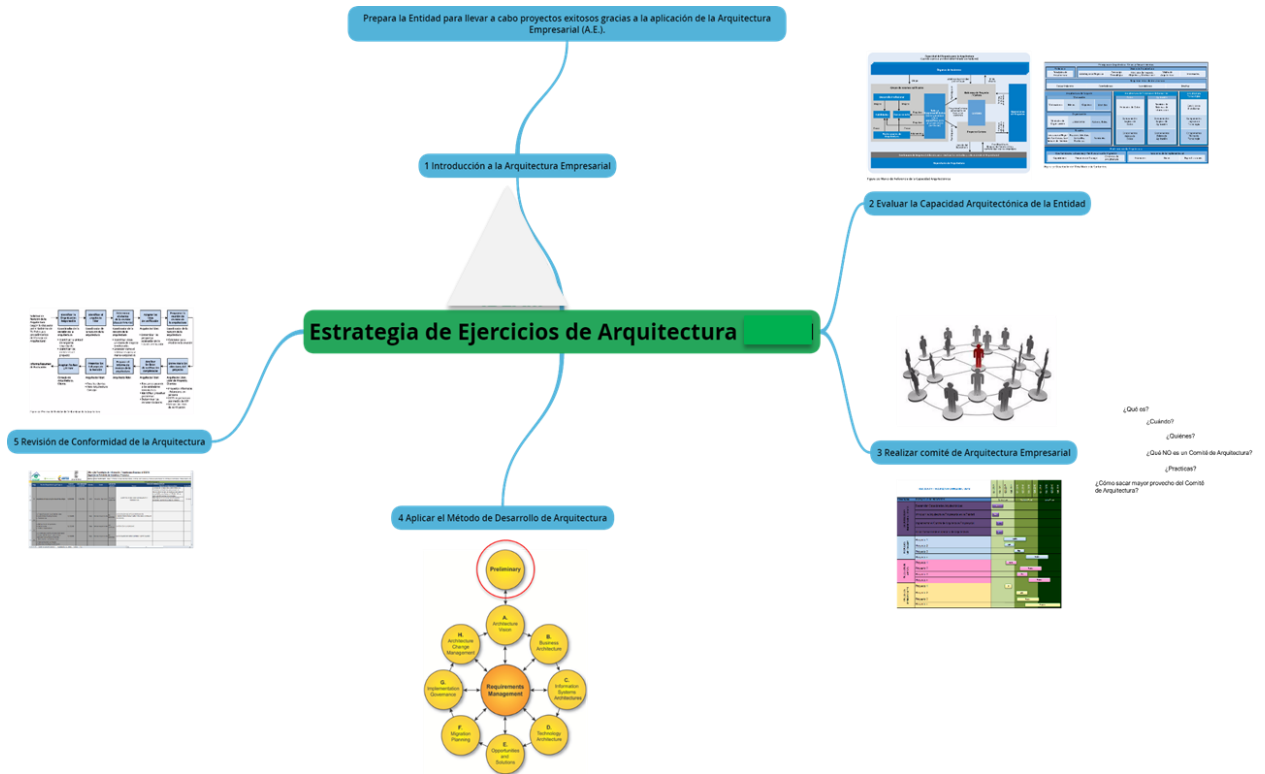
Prepara la Entidad para llevar a cabo proyectos exitosos gracias a la aplicación de la Arquitectura Empresarial (A.E.).

1 Introducción a la Arquitectura Empresarial

2 Evaluar la Capacidad Arquitectónica de la Entidad

Estrategia de Ejercicios de Arquitectura

5 Revisión de Conformidad de la Arquitectura

3 Realizar comité de Arquitectura Empresarial

¿Qué es?

¿Cuándo?

¿Quiénes?

¿Qué NO es un Comité de Arquitectura?

¿Practicas?

¿Cómo sacar mayor provecho del Comité de Arquitectura?

4 Aplicar el Método de Desarrollo de Arquitectura

Preliminary

A. Architecture Vision

B. Business Architecture

C. Information Systems Architectures

D. Technology Architecture

E. Opportunities and Solutions

F. Migration Planning

G. Implementation Governance

H. Architecture Change Management

Requirements Management